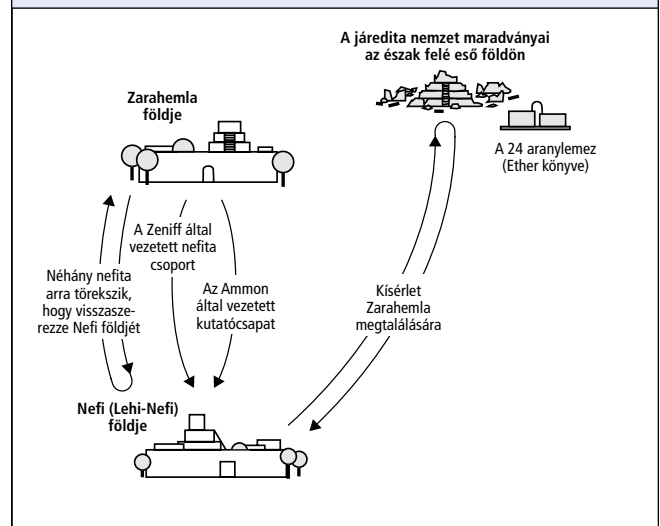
A járedita nemzet maradványai az észak felé eső földön

Zarahemla földje

A 24 aranylemez (Ether könyve)

A Zeniff által vezetett nefita csoport

Néhány nefita arra törekszik, hogy visszaszerezze Nefi földjét

Az Ammon által vezetett kutatócsapat

Kísérlet Zarahemla megtalálására

Nefi (Lehi-Nefi) földje